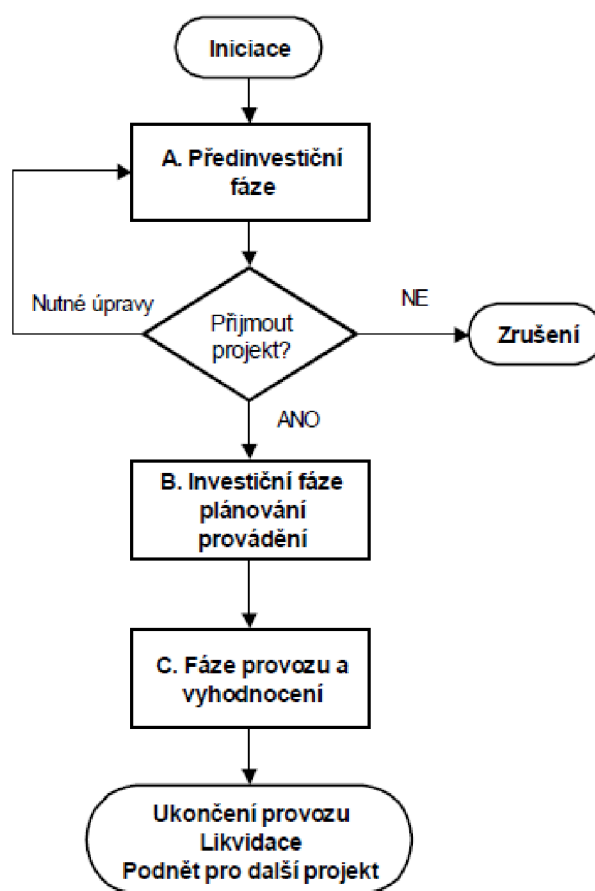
Iniciace

A. Předinvestiční fáze

Nutné úpravy

Přijmout projekt?

NE

Zrušení

ANO

B. Investiční fáze plánování provádění

C. Fáze provozu a vyhodnocení

Ukončení provozu
Likvidace
Podnět pro další projekt